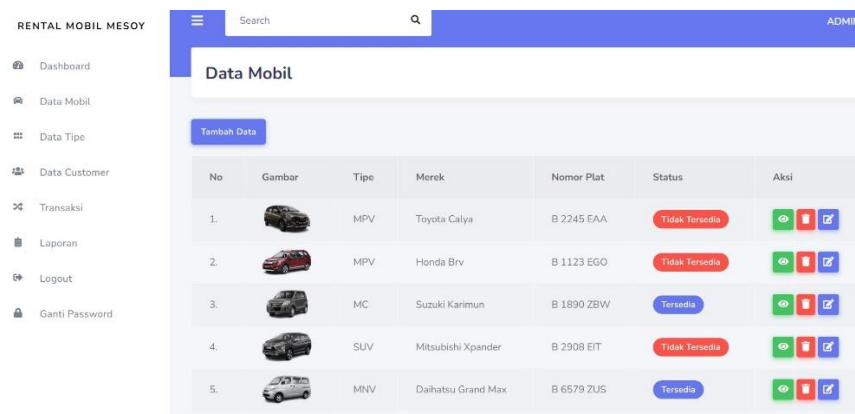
RENTAL MOBIL MESOY

Dashboard

Data Mobil

Data Tipe

Data Customer

Transaksi

Laporan

Logout

Ganti Password

Search

ADMI

Data Mobil

Tambah Data

| No | Gambar | Tipe | Merek | Nomor Plat | Status | Aksi |
|---|---|---|---|---|---|---|
| 1. | | MPV | Toyota Calya | B 2245 EAA | Tidak Tersedia | |
| 2. | | MPV | Honda Brv | B 1123 EGO | Tidak Tersedia | |
| 3. | | MC | Suzuki Karimun | B 1890 ZBW | Tersedia | |
| 4. | | SUV | Mitsubishi Xpander | B 2908 EIT | Tidak Tersedia | |
| 5. | | MNV | Daihatsu Grand Max | B 6579 ZUS | Tersedia | |